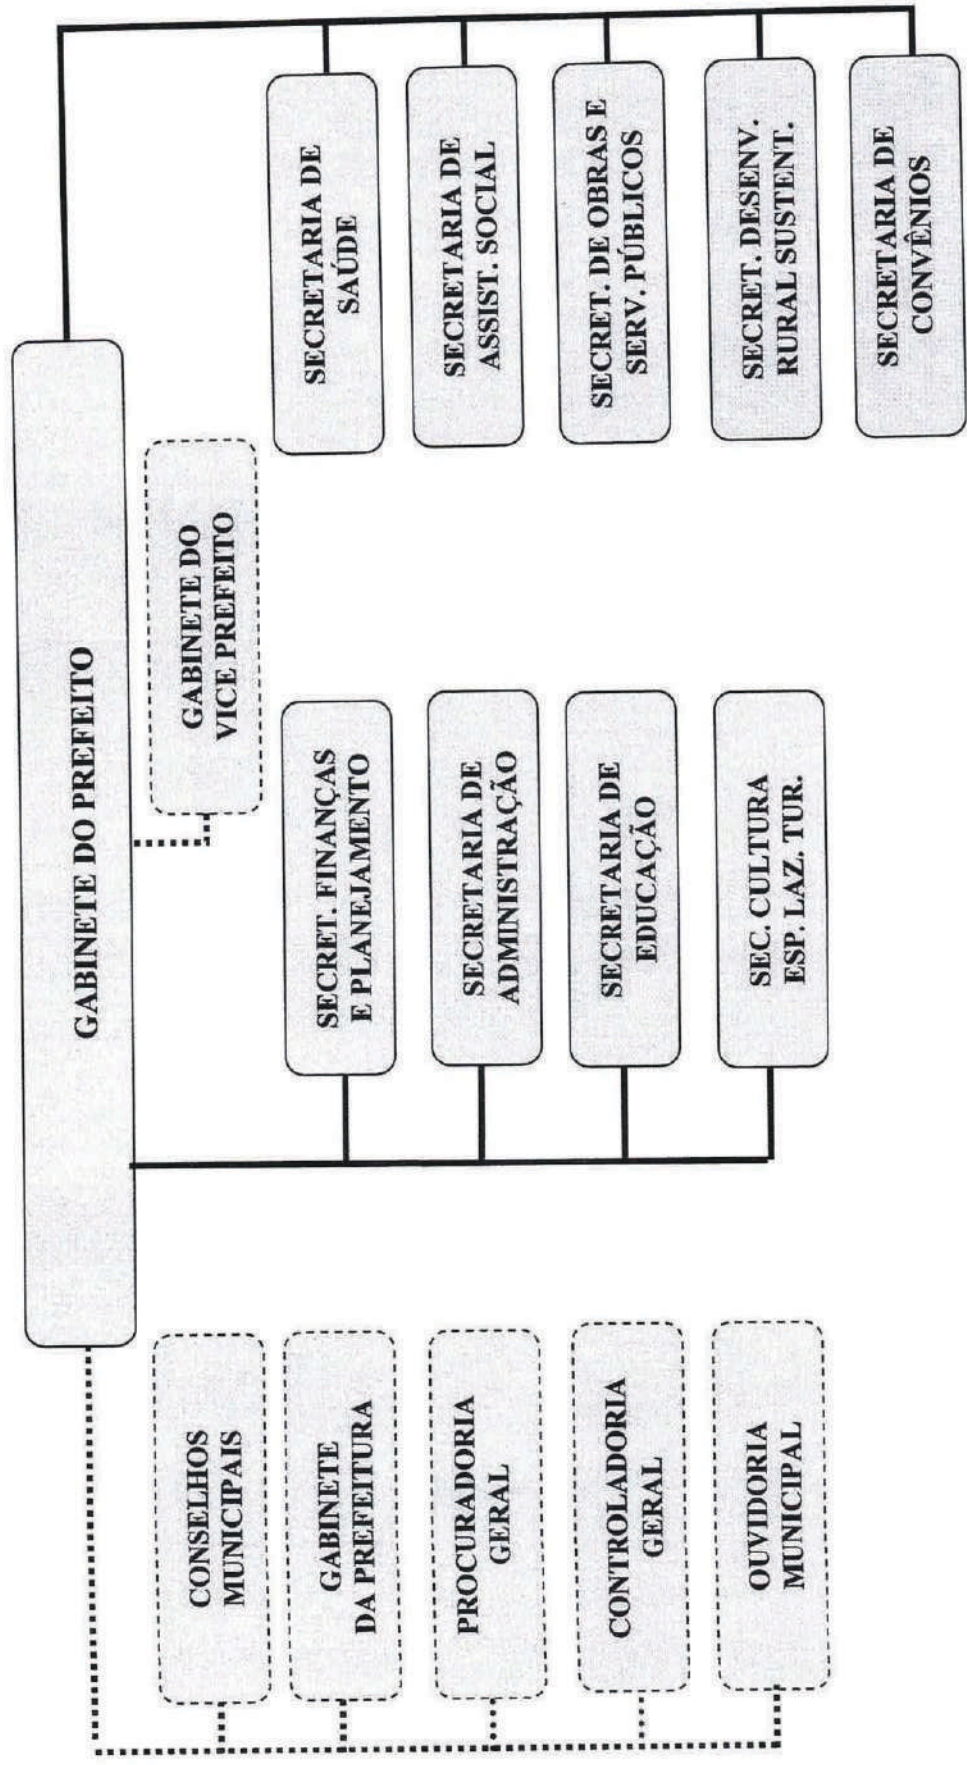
GABINETE DO PREFEITO

GABINETE DO VICE PREFEITO

SECRETARIA DE SAÚDE

SECRETARIA DE ASSIST. SOCIAL

SECRET. DE OBRAS E SERV. PÚBLICOS

SECRET. DESENV. RURAL SUSTENT.

SECRETARIA DE CONVÊNIOS

SECRET. FINANÇAS E PLANEJAMENTO

SECRETARIA DE ADMINISTRAÇÃO

SECRETARIA DE EDUCAÇÃO

SEC. CULTURA ESP. LAZ. TUR.

CONSELHOS MUNICIPAIS

GABINETE DA PREFEITURA

PROCURADORIA GERAL

CONTROLADORIA GERAL

OUVIDORIA MUNICIPAL